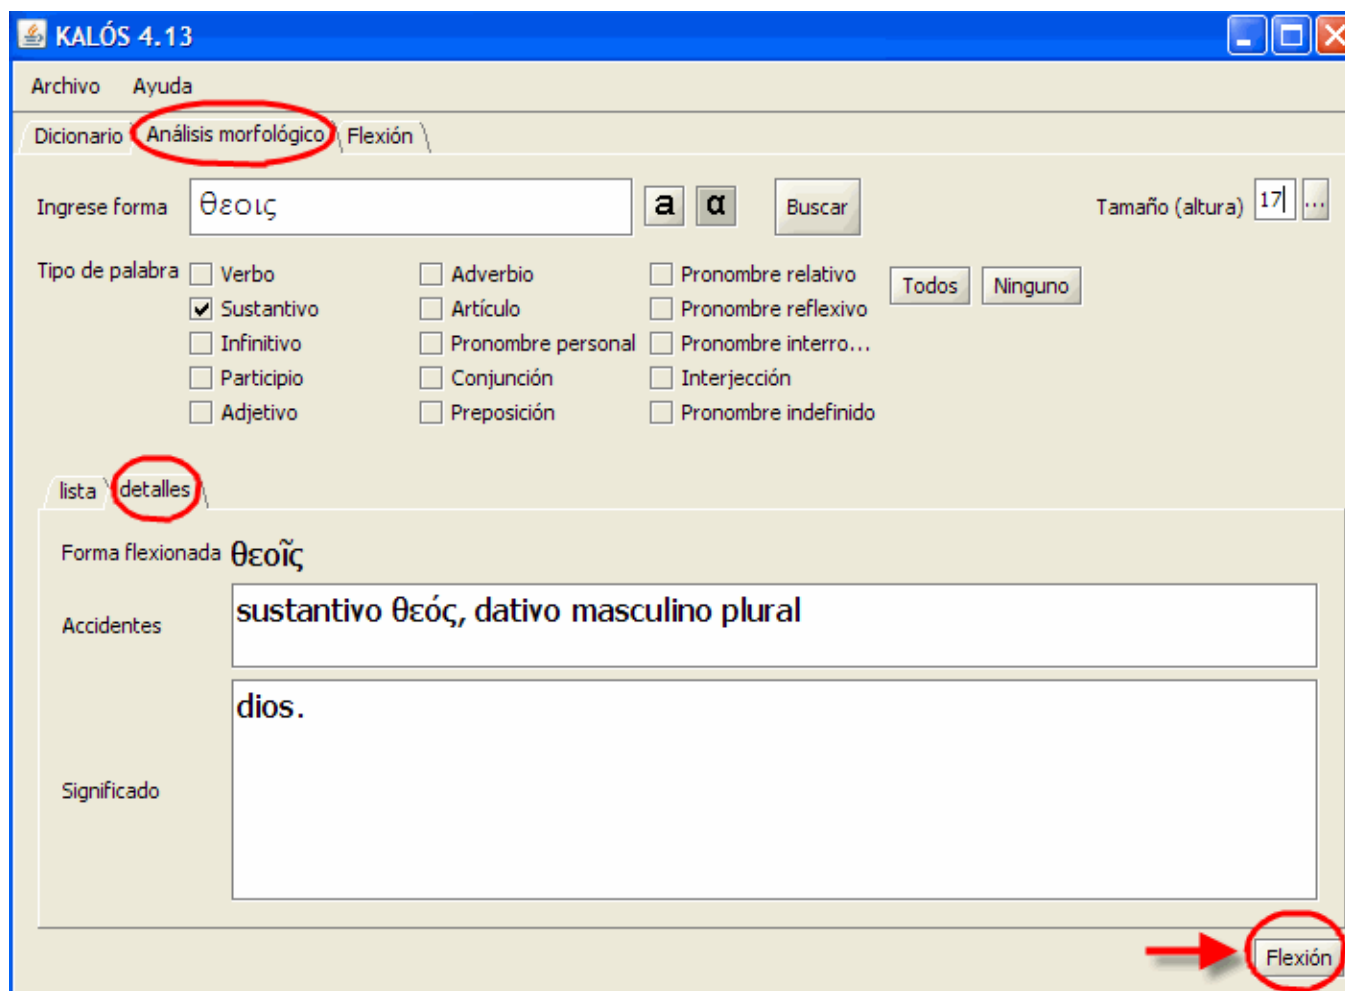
KALÓS 4.13

Archivo Ayuda

Dicionario Análisis morfológico Flexión

Ingrese forma θεοις a α Buscar Tamaño (altura) 17 ...

Tipo de palabra
Verbo
Sustantivo
Infinitivo
Participio
Adjetivo
Adverbio
Artículo
Pronombre personal
Conjunción
Preposición
Pronombre relativo
Pronombre reflexivo
Pronombre interro...
Interjección
Pronombre indefinido

Todos Ninguno

lista detalles

Forma flexionada θεοῖς

Accidentes sustantivo θεός, dativo masculino plural

dios.

Significado

Flexión